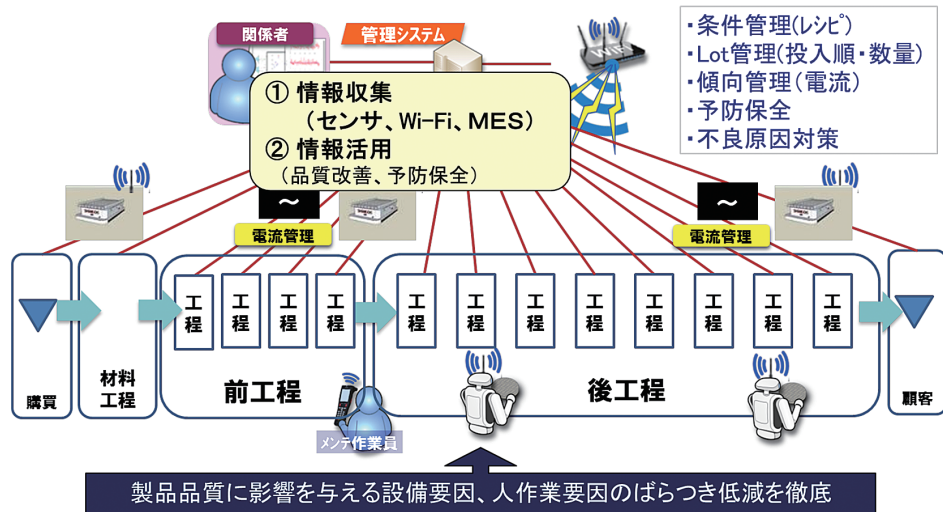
関係者

管理システム

・条件管理(レシピ)
・Lot管理(投入順・数量)
・傾向管理(電流)
・予防保全
・不良原因対策

① 情報収集
（センサ、Wi-Fi、MES）
② 情報活用
（品質改善、予防保全）

～

～

電流管理

電流管理

購買

材料工程

工程

工程

工程

工程

前工程

工程

工程

工程

工程

工程

工程

工程

工程

後工程

顧客

メンテ作業員

製品品質に影響を与える設備要因、人作業要因のばらつき低減を徹底